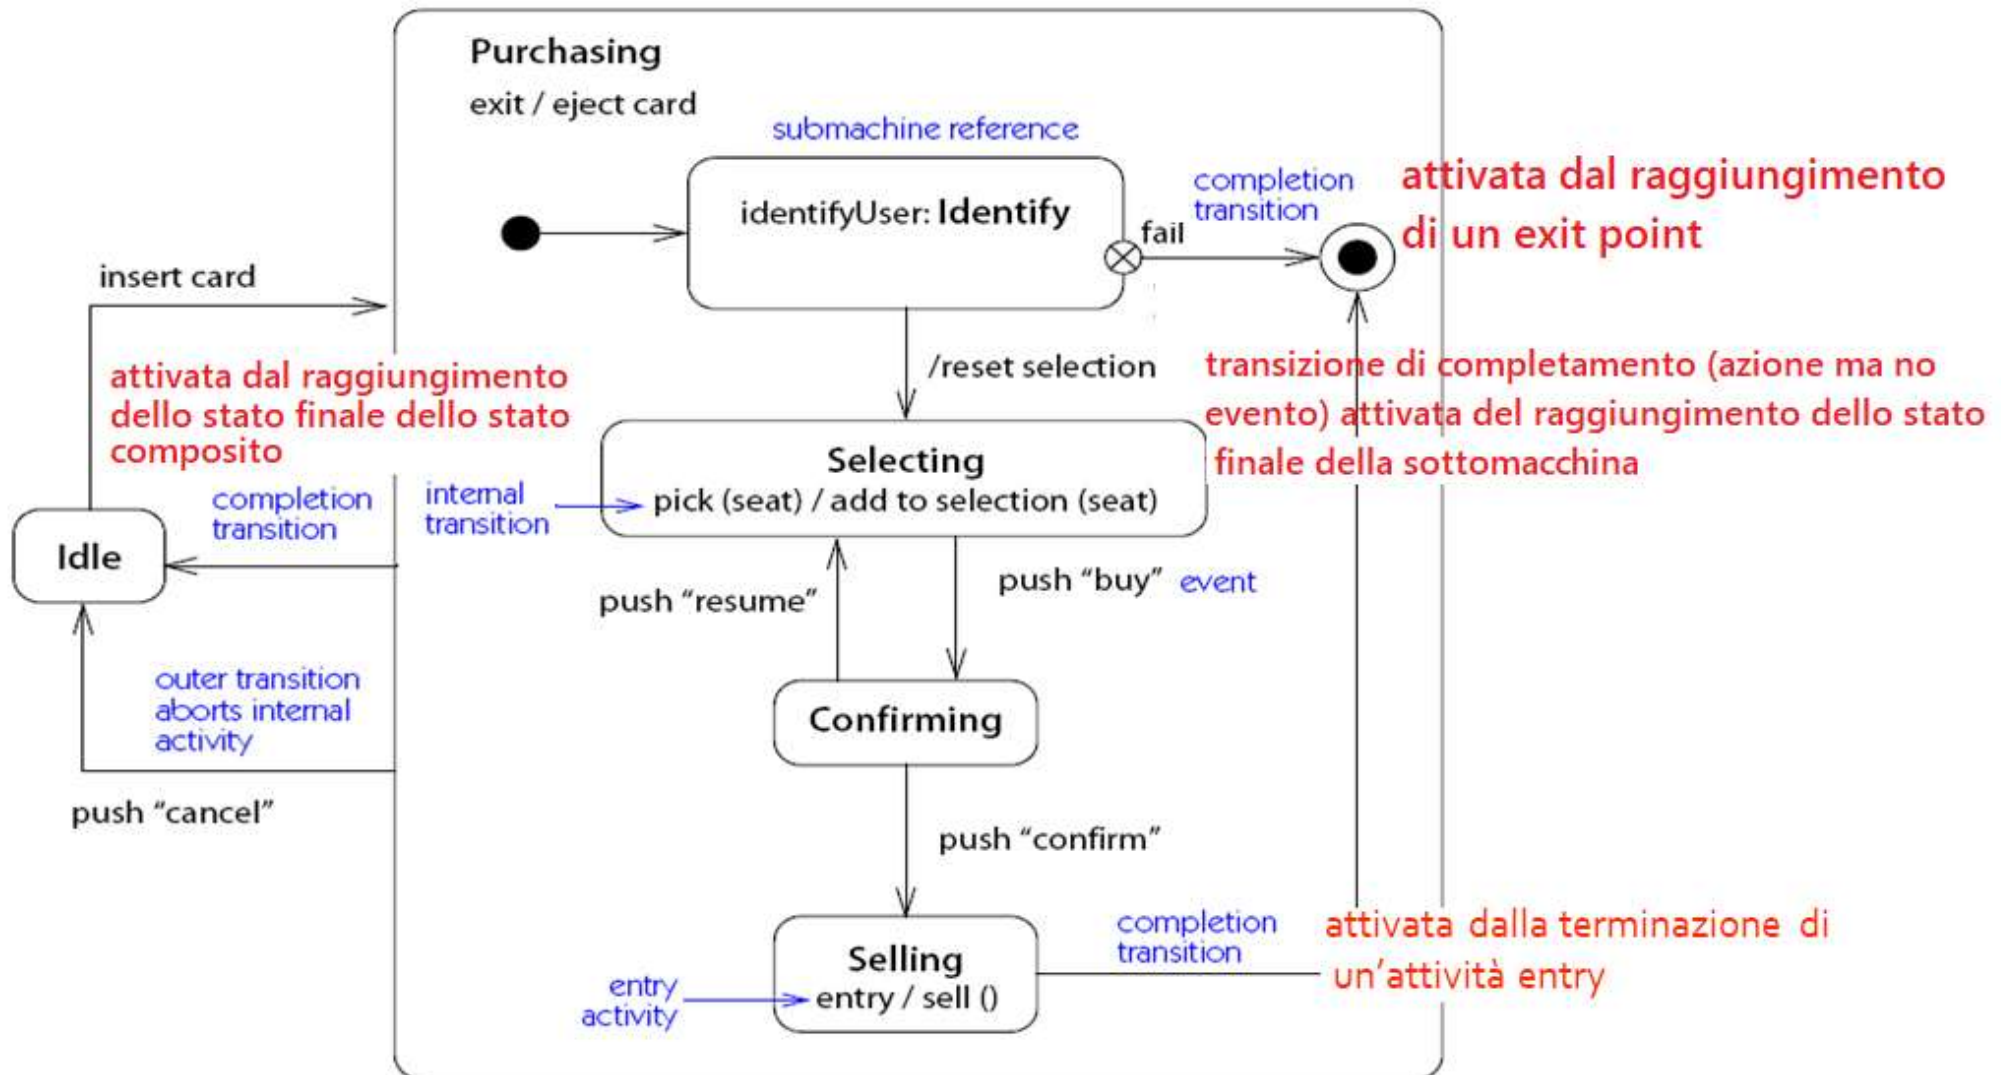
Purchasing
exit / eject card

submachine reference

identifyUser: Identify

fail

completion transition

attivata dal raggiungimento di un exit point

insert card

attivata dal raggiungimento dello stato finale dello stato composito

/reset selection

transizione di completamento (azione ma no evento) attivata del raggiungimento dello stato finale della sottomacchina

Selecting
pick (seat) / add to selection (seat)

internal transition

completion transition

Idle

push "resume"

push "buy" event

Confirming

outer transition aborts internal activity

push "cancel"

push "confirm"

Selling
entry / sell ()

entry activity

completion transition

attivata dalla terminazione di un'attività entry